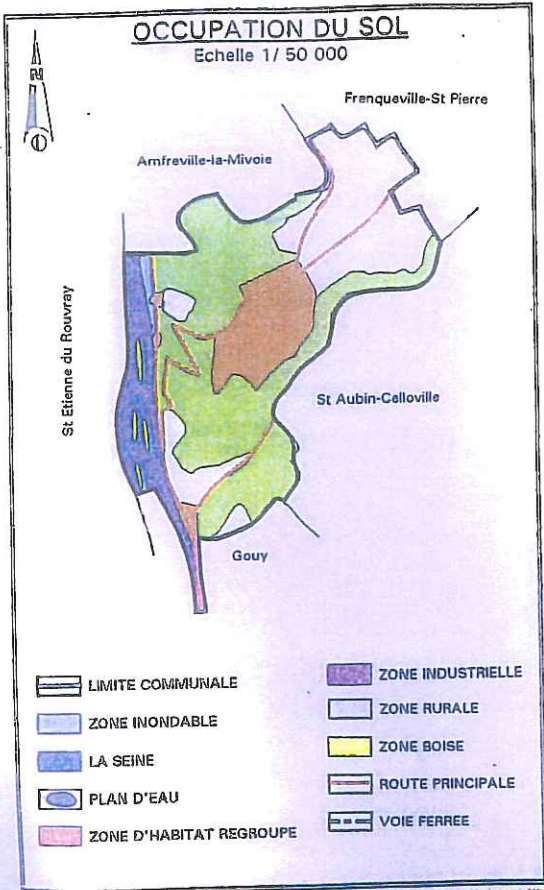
OCCUPATION DU SOL
Echelle 1/ 50 000

N

Franqueville-St Pierre

Amfreville-la-Mivoie

St Etienne du Rouvray

St Aubin-Celloville

Gouy

LIMITE COMMUNALE

ZONE INONDABLE

LA SEINE

PLAN D'EAU

ZONE D'HABITAT REGROUPE

ZONE INDUSTRIELLE

ZONE RURALE

ZONE BOISE

ROUTE PRINCIPALE

VOIE FERREE